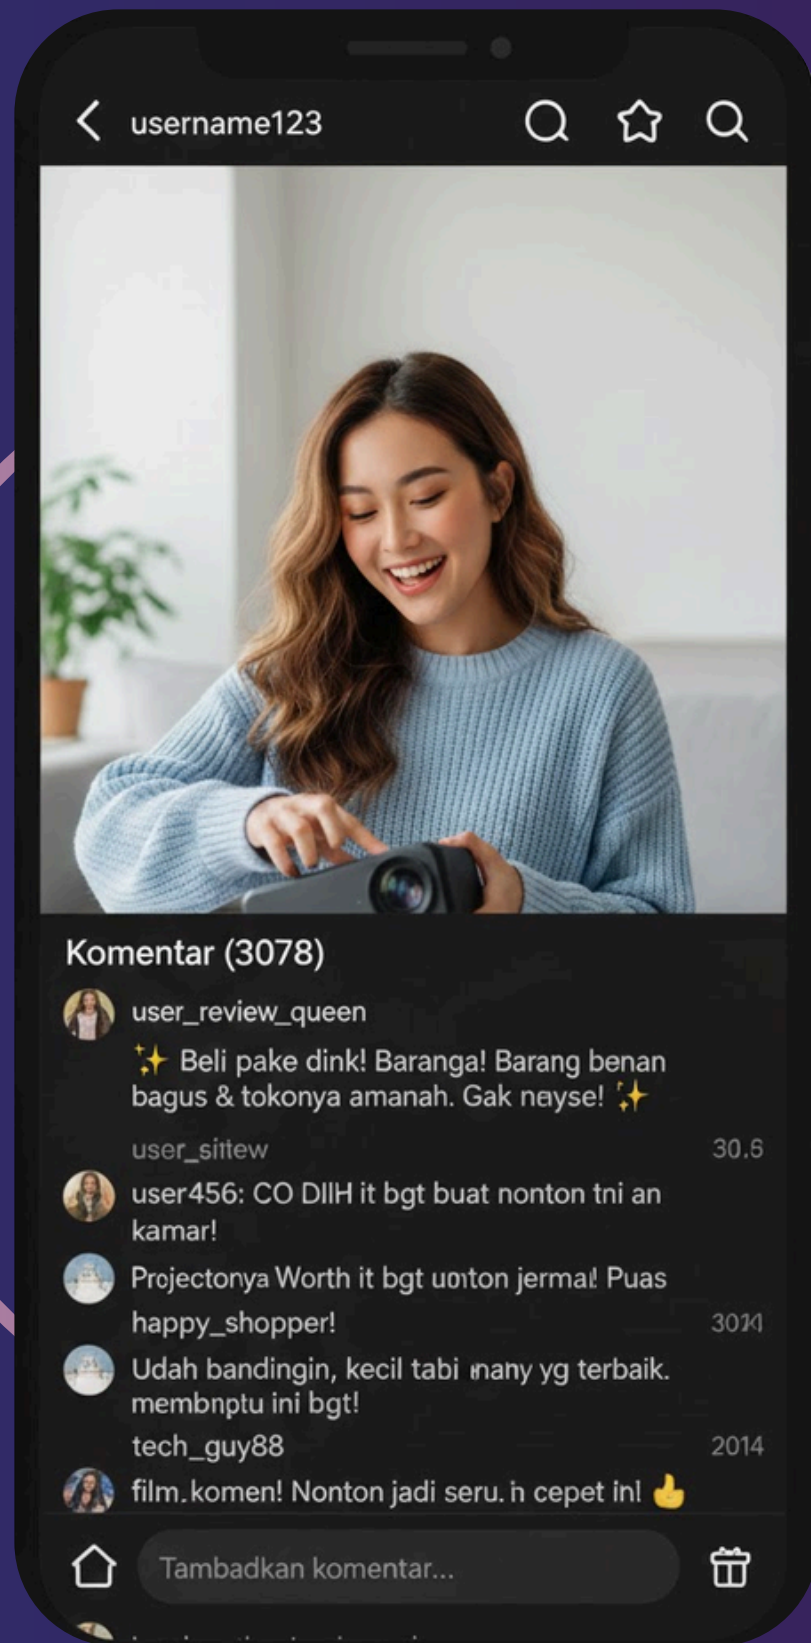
username123

Komentar (3078)

user_review_queen
✨ Beli pake dink! Baranga! Barang benan bagus & tokonya amanah. Gak neyse! ✨

user_siitew 30.6

user456: CO DIIH it bgt buat nonton tni an kamar!

Projectonya Worth it bgt uonton jermal Puas

happy_shopper! 3021

Udah bandingin, kecil tabi nany yg terbaik. membnptu ini bgt!

tech_guy88 2014

film.komen! Nonton jadi seru. h cepet in! 👍

Tambadkan komentar...